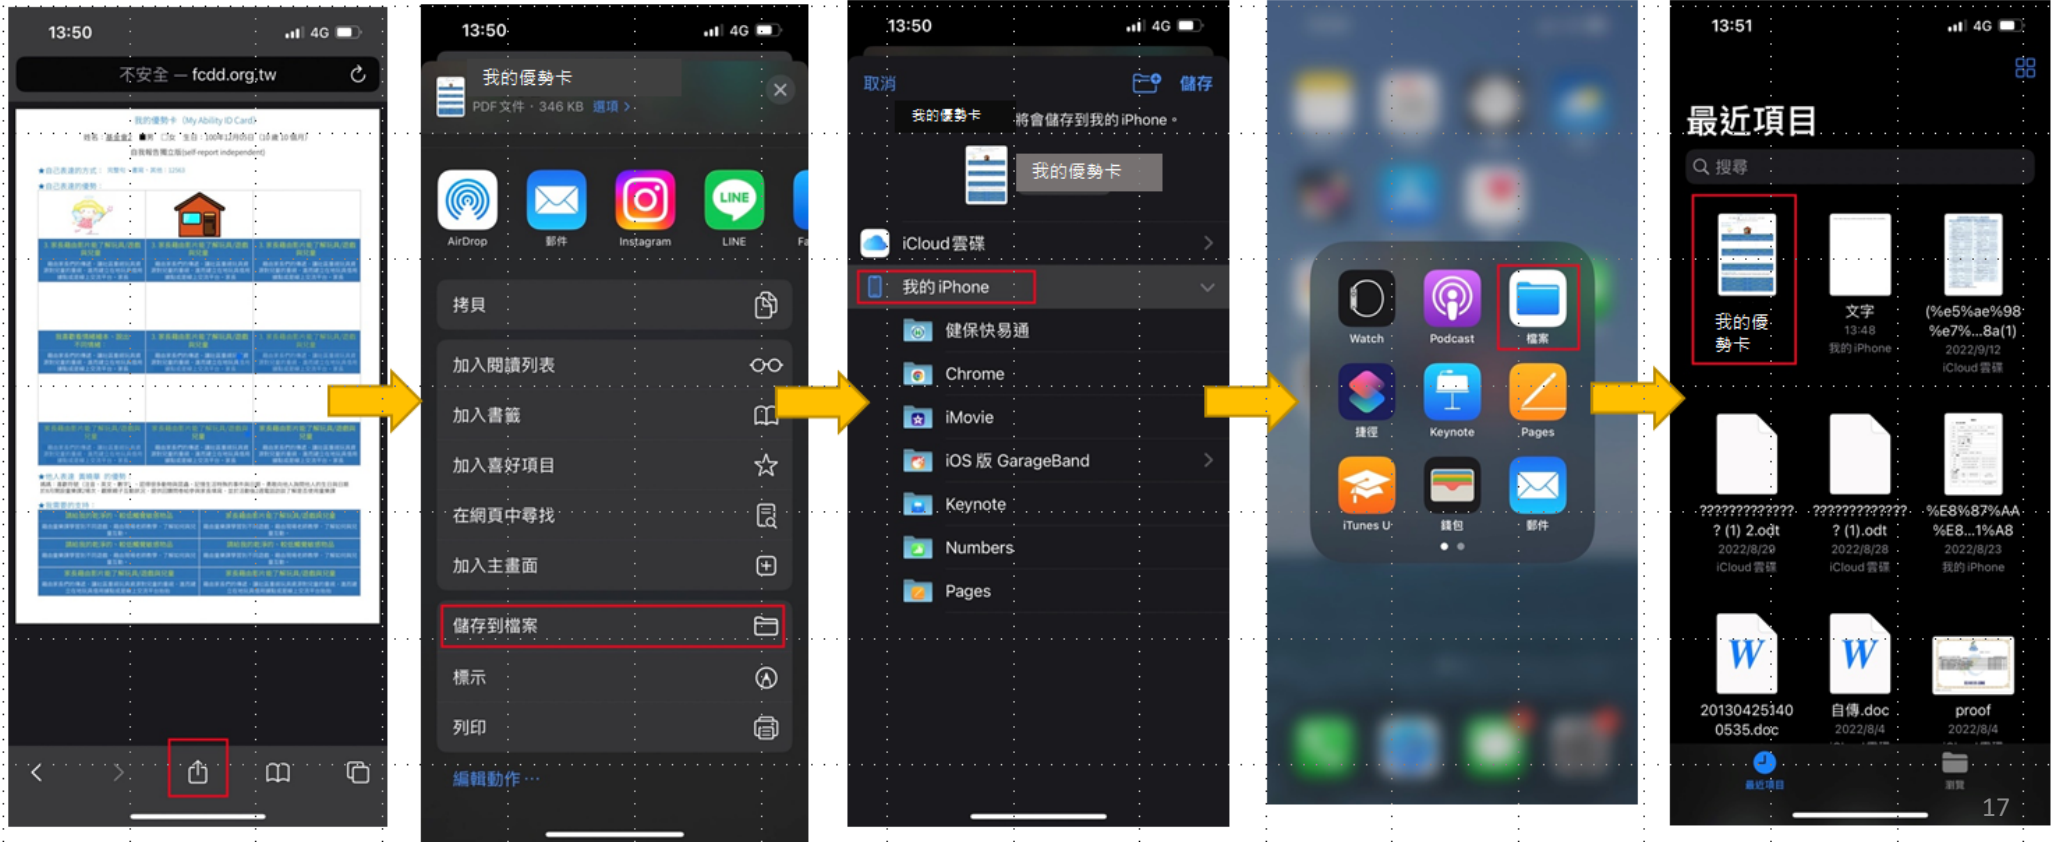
13:50 4G
不安全 — fcdd.org.tw
我的優勢卡 (My Ability ID Card)

13:50 4G
我的優勢卡
PDF文件 · 346 KB 選項 >
AirDrop 郵件 Instagram LINE Fa
拷貝
加入閱讀列表
加入書籤
加入喜好項目
在網頁中尋找
加入主畫面
儲存到檔案
標示
列印
編輯動作⋯

13:50 4G
取消 儲存
我的優勢卡 將會儲存到我的 iPhone。
我的優勢卡
iCloud 雲碟
我的 iPhone
健保快易通
Chrome
iMovie
iOS 版 GarageBand
Keynote
Numbers
Pages

Watch Podcast 檔案
捷徑 Keynote Pages
iTunes U 錢包 郵件

13:51 4G
最近項目
搜尋
我的優勢卡
文字 13:48 我的 iPhone
(%e5%ae%98%e7%...8a(1) 2022/9/12 iCloud 雲碟
????????????? (1) 2.odt 2022/8/29 iCloud 雲碟
????????????? (1).odt 2022/8/28 iCloud 雲碟
%E8%87%AA%E8...1%A8 2022/8/23 我的 iPhone
201304251400535.doc
自傳.doc 2022/8/4
proof 2022/8/4
最近項目 瀏覽
17